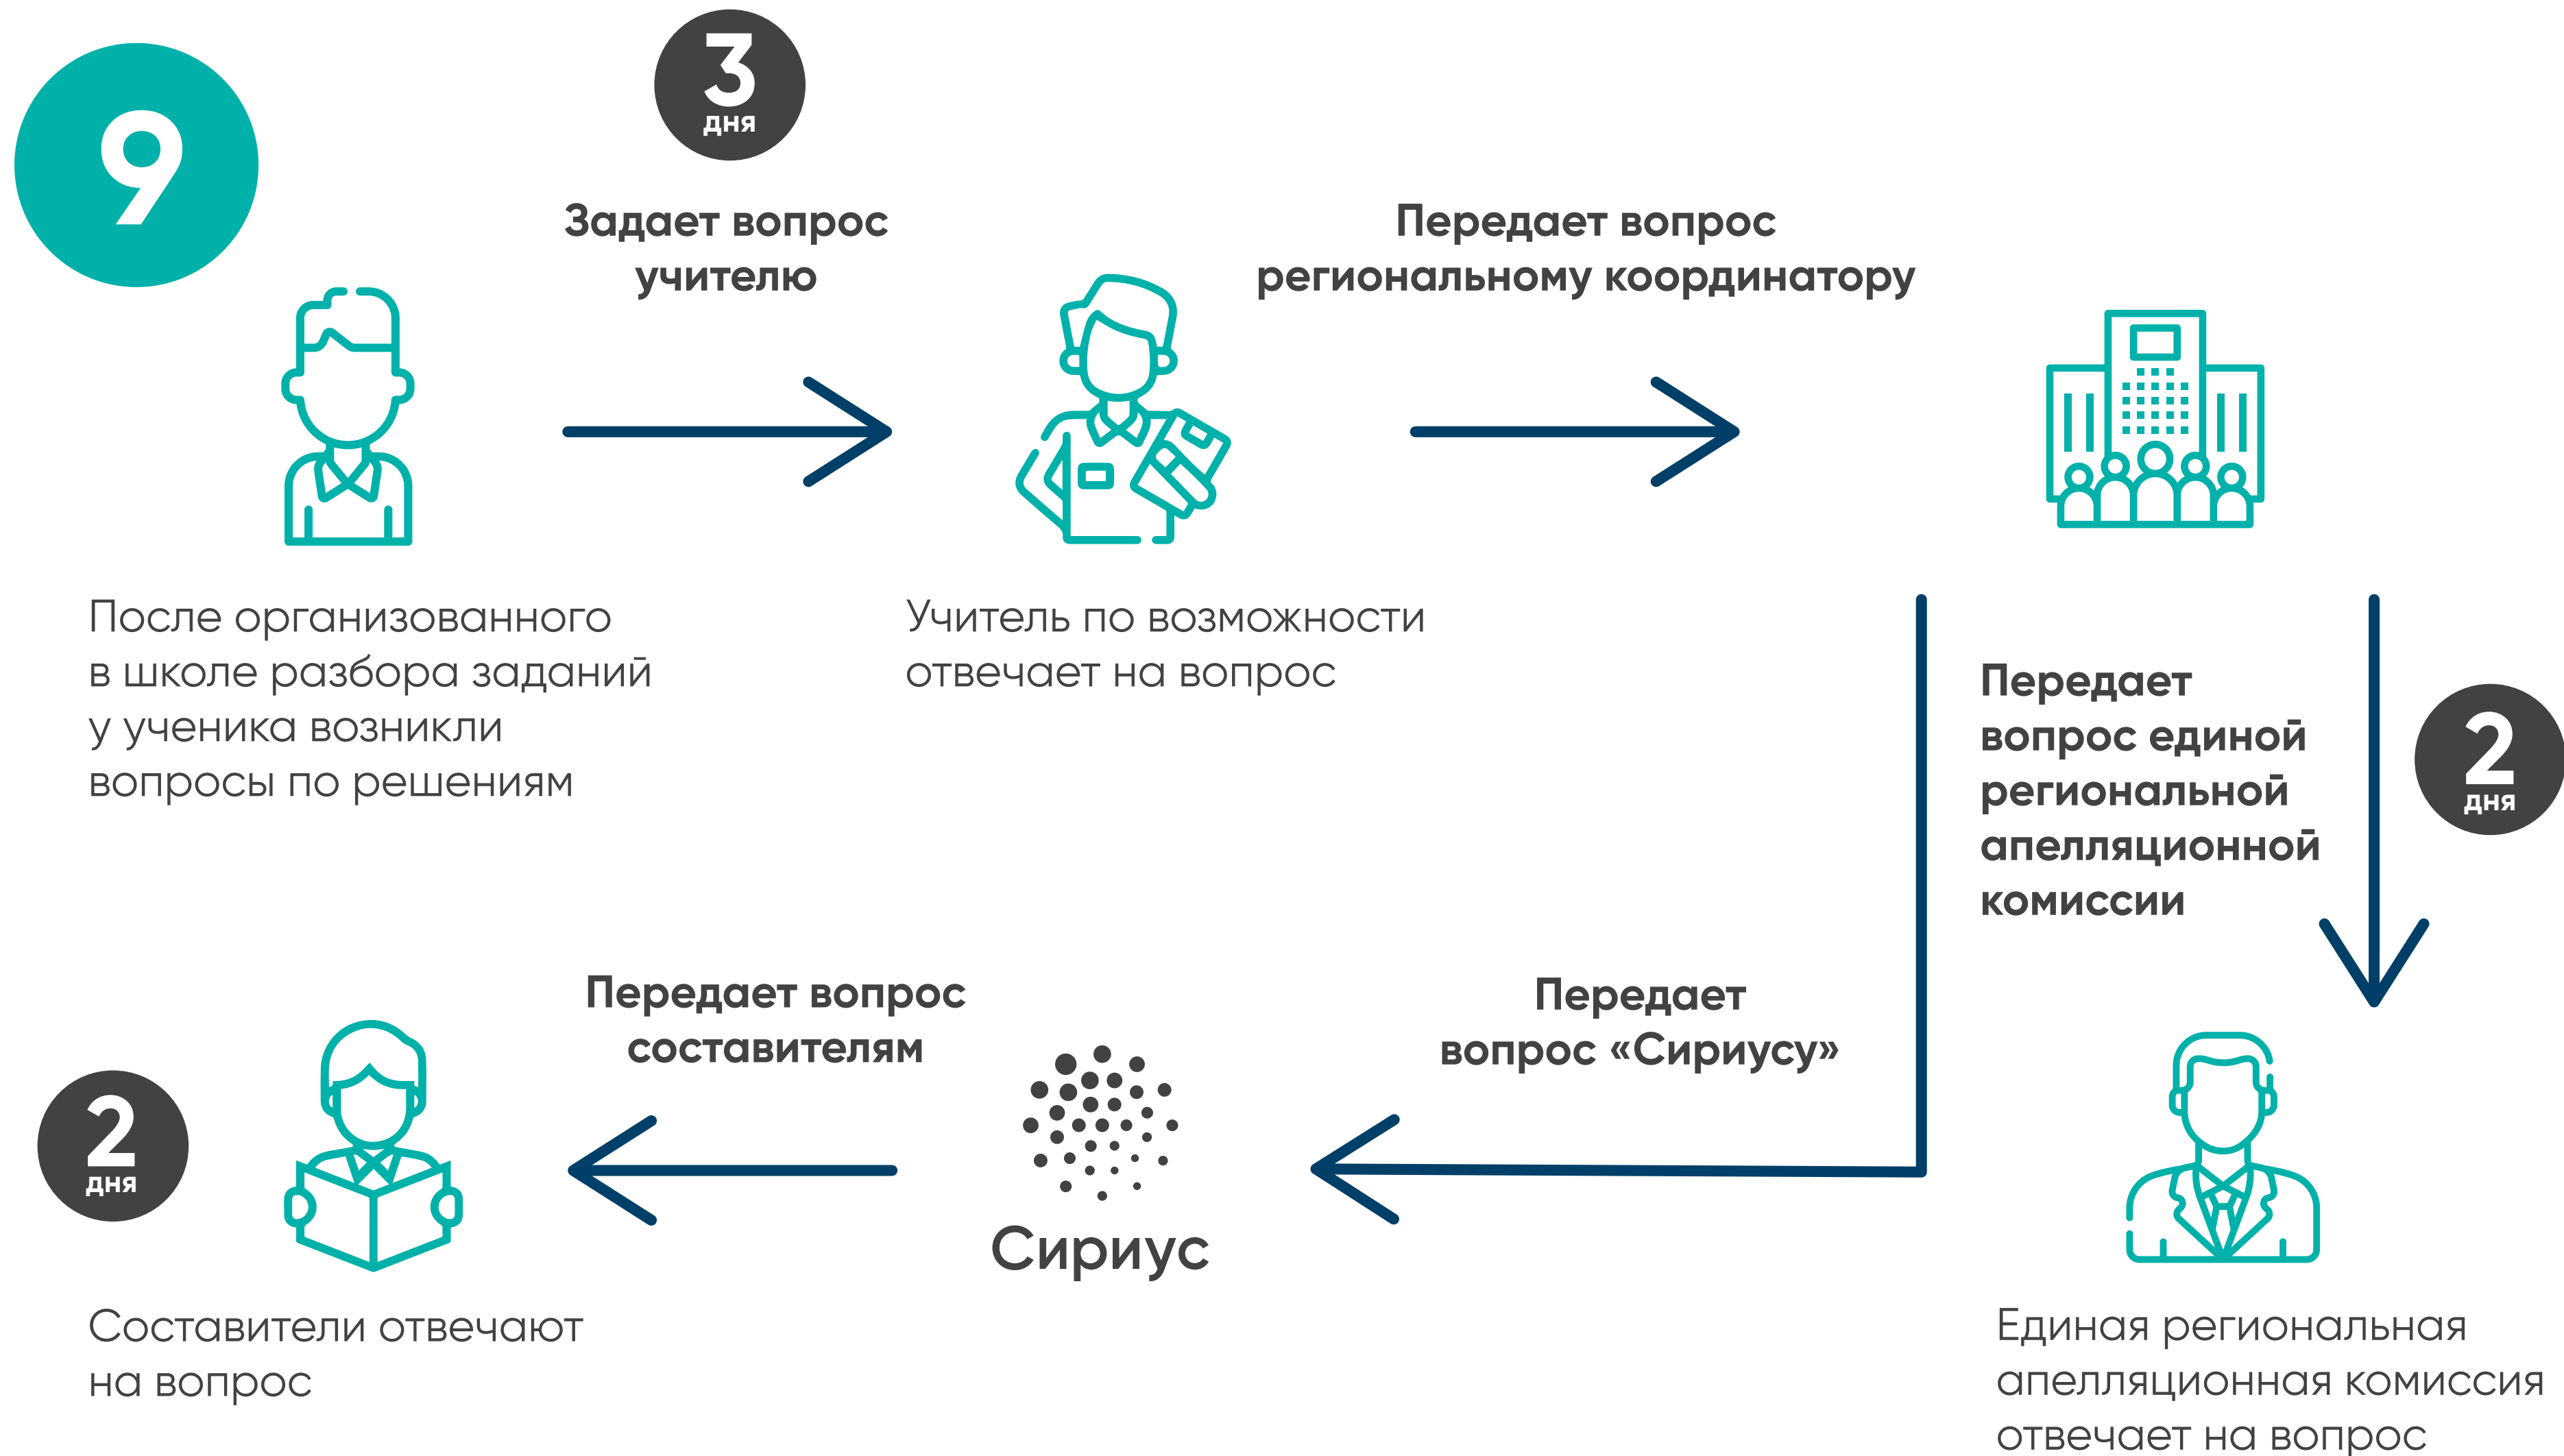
9

3
дня

Задает вопрос учителю

Передает вопрос региональному координатору

После организованного в школе разбора заданий у ученика возникли вопросы по решениям

Учитель по возможности отвечает на вопрос

Передает вопрос единой региональной апелляционной комиссии

2
дня

Передает вопрос составителям

Передает вопрос «Сириусу»

2
дня

Сириус

Составители отвечают на вопрос

Единая региональная апелляционная комиссия отвечает на вопрос